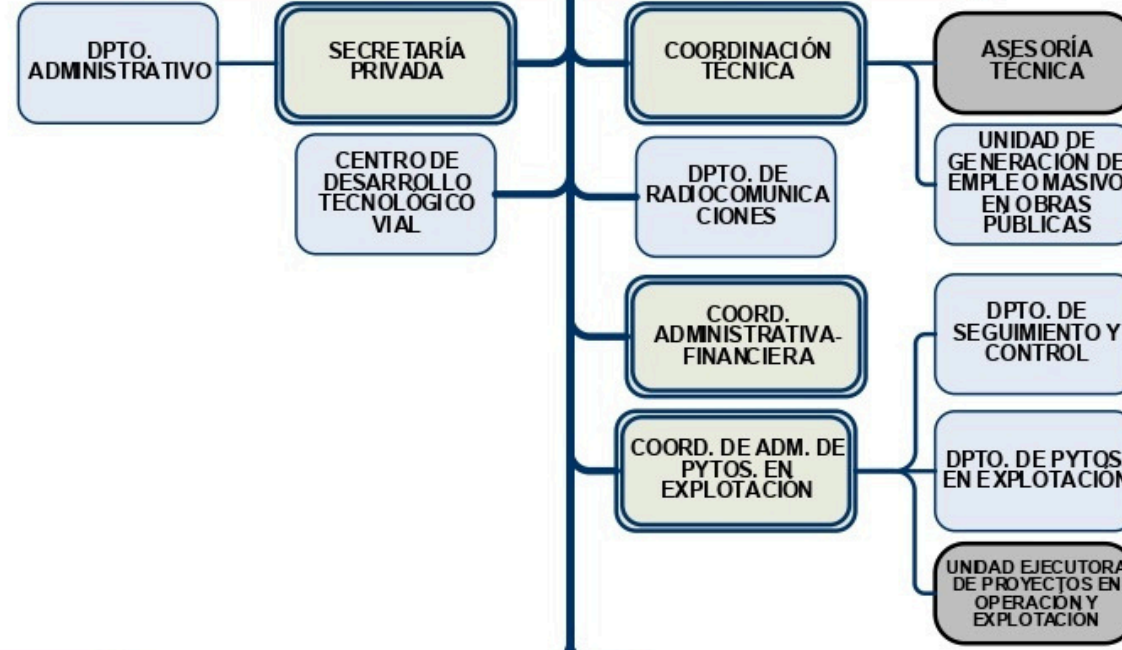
DPTO. ADMINISTRATIVO

SECRETARÍA PRIVADA

COORDINACIÓN TÉCNICA

ASESORÍA TÉCNICA

UNIDAD DE GENERACIÓN DE EMPLEO MASIVO EN OBRAS PÚBLICAS

CENTRO DE DESARROLLO TECNOLÓGICO VIAL

DPTO. DE RADIOCOMUNICACIONES

COORD. ADMINISTRATIVA-FINANCIERA

DPTO. DE SEGUIMIENTO Y CONTROL

COORD. DE ADM. DE PYTOS. EN EXPLOTACIÓN

DPTO. DE PYTOS EN EXPLOTACIÓN

UNIDAD EJECUTORA DE PROYECTOS EN OPERACIÓN Y EXPLOTACIÓN